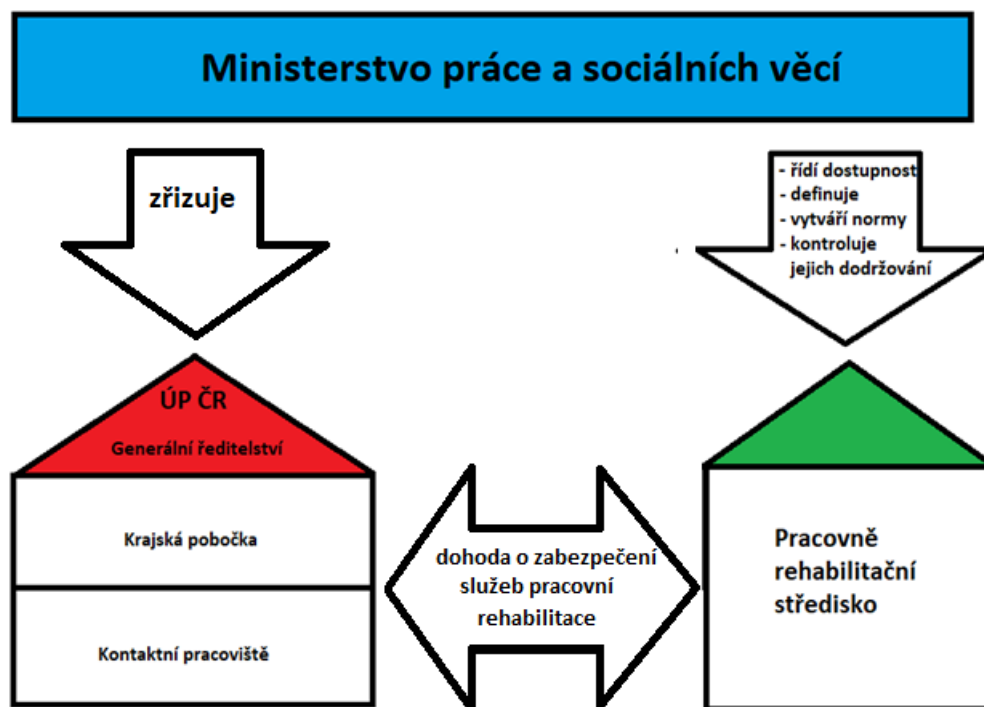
Ministerstvo práce a sociálních věcí

zřizuje

- řídí dostupnost
- definuje
- vytváří normy
- kontroluje jejich dodržování

ÚP ČR

Generální ředitelství

Krajská pobočka

Kontaktní pracoviště

dohoda o zabezpečení služeb pracovní rehabilitace

Pracovně rehabilitační středisko